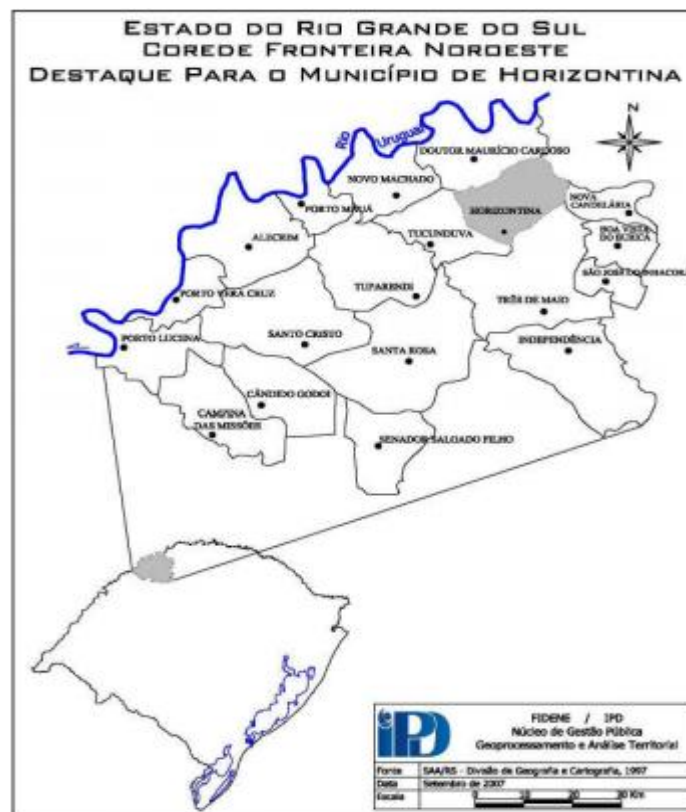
Estado do Rio Grande do Sul
Corede Fronteira Noroeste
Destaque Para o Município de Horizontina

N

Rio Uruguai

DOUTOR MAURÍCIO CARDOSO
NOVO MACHADO
HORIZONTINA
NOVA CANDELÁRIA
PORTO MAUÁ
ALECRIM
TUCUNDUVA
BOA VISTA DO BURICÁ
SÃO JOSÉ DO INHACORÁ
TUPARENDI
PORTO VERA CRUZ
TRÊS DE MAIO
SANTO CRISTO
PORTO LUCENA
SANTA ROSA
INDEPENDÊNCIA
CÂNDIDO GODÓI
CAMPINA DAS MISSÕES
SENADOR SALGADO FILHO

IPD
FIDENE / IPD
Núcleo de Gestão Pública
Geoprocessamento e Análise Territorial

| Fonte | SAA/RS - Divisão de Geografia e Cartografia, 1997 |
|---|---|
| Data | Setembro de 2007 |
| Escala | 0 10 20 30 Km |